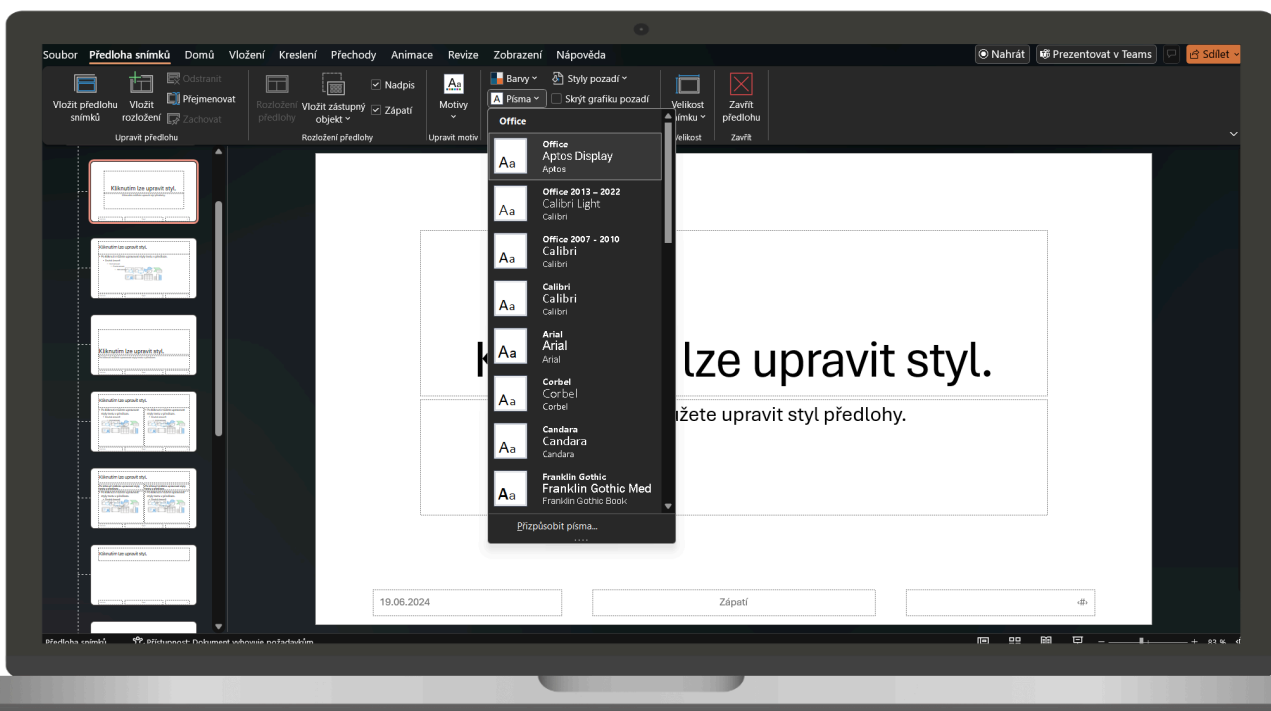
Soubor Předloha snímků Domů Vložení Kreslení Přechody Animace Revize Zobrazení Nápověda

Nahrát Prezentovat v Teams Sdílet

Vložit předlohu snímků Vložit rozložení Odstranit Přejmenovat Zachovat
Upravit předlohu

Rozložení předlohy Vložit zástupný objekt Nadpis Zápatí
Rozložení předlohy

Motivy
Upravit motiv

Barvy Styly pozadí
Písma Skrýt grafiku pozadí

Velikost snímku
Velikost

Zavřít předlohu
Zavřít

Office

Aa Office
Aptos Display
Aptos

Aa Office 2013 – 2022
Calibri Light
Calibri

Aa Office 2007 - 2010
Calibri
Calibri

Aa Calibri
Calibri
Calibri

Aa Arial
Arial
Arial

Aa Corbel
Corbel
Corbel

Aa Candara
Candara
Candara

Aa Franklin Gothic
Franklin Gothic Med
Franklin Gothic Book

Přizpůsobit písma...

Kliknutím lze upravit styl.

K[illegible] lze upravit styl.

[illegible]žete upravit styl předlohy.

19.06.2024
Zápatí
‹#›

Předloha snímků Přístupnost: Dokument vyhovuje požadavkům
83 %